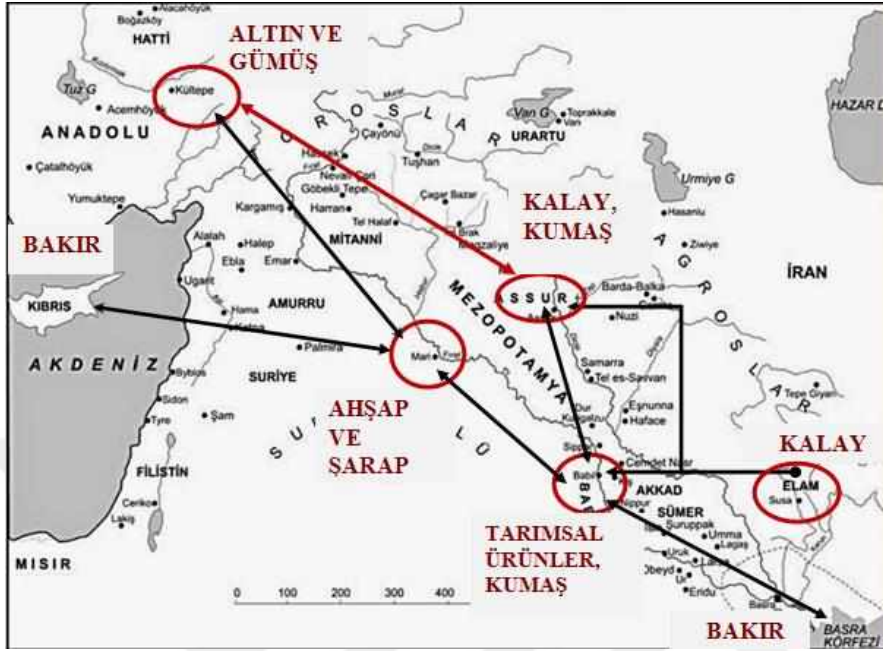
Nacakhöyük
Boğazköy
HATTİ
ALTIN VE GÜMÜŞ
Tuz G.
Kültepe
Acemhöyük
ANADOLU
Çatalhöyük
Yumuktepe
BAKIR
KIBRIS
AKDENİZ
MISIR
HAZAR D
Van G.
Toprakkale
Van
URARTU
Urmiye G
Hasanlu
Ziwiye
İRAN
Çayönü
Tuşhan
Nevalı Çori
Göbekli Tepe
Harran
Tel Halaf
Çagar Bazar
Tel Brak
Kargamış
MİTANNİ
Alalah
Halep
Ebla
Emar
Ugarit
AMURRU
Hama
Palmira
Byblos
Sidon
Tyre
Şam
SURİYE
FİLİSTİN
Lakiş
KALAY, KUMAŞ
ASSUR
Barda-Balka
Nuzi
MEZOPOTAMYA
Samarra
Tel es-Sawan
Eşnunna
Hafaçe
Mari
AHŞAP VE ŞARAP
Cemdet Nasr
Babil
AKKAD
SÜMER
Şuruppak
Umma
Lagaş
Uruk
Ur
Obeyd
Eridu
Basra
KALAY
ELAM
Susa
Tepe Giyan
TARIMSAL ÜRÜNLER, KUMAŞ
BAKIR
BASRA KÖRFEZİ
0 100 200 300 400